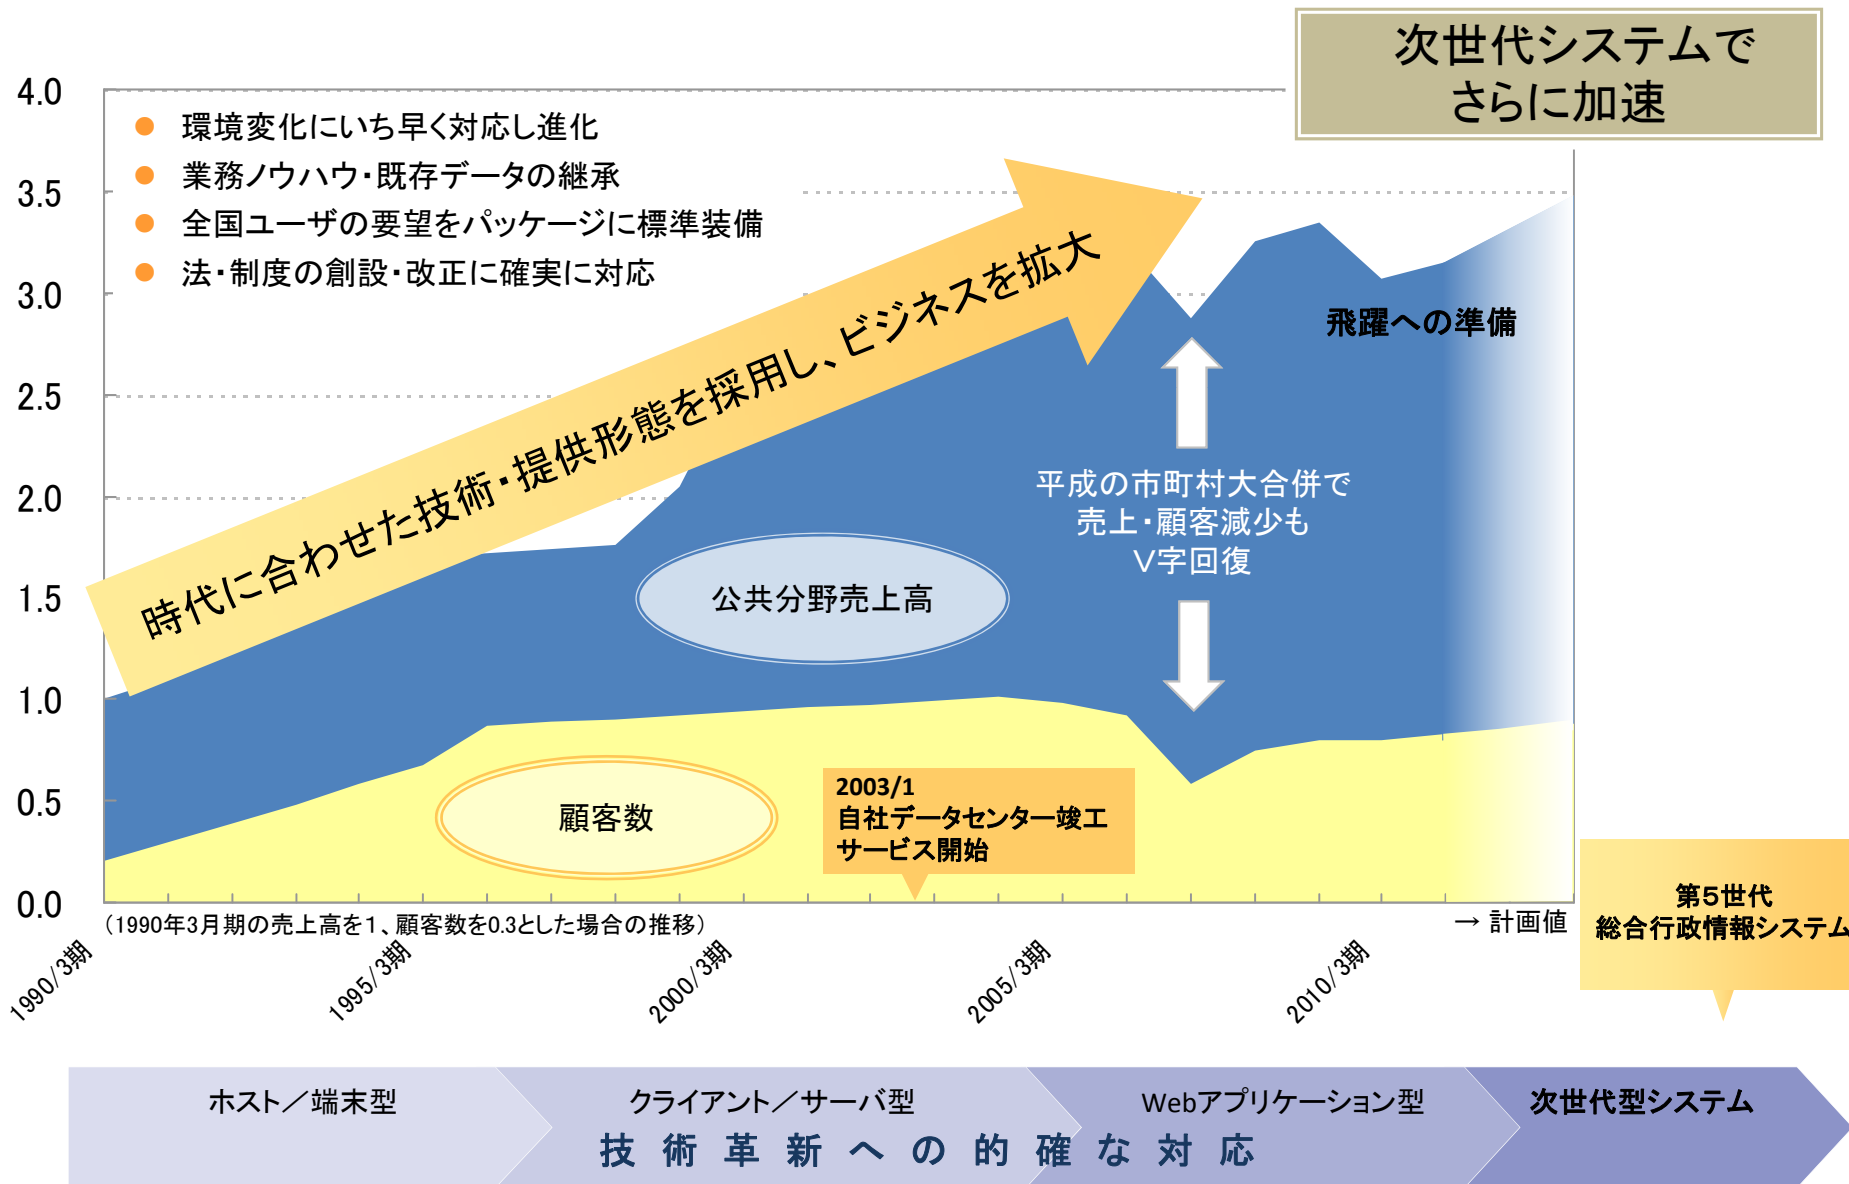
次世代システムで
さらに加速

4.0
3.5
3.0
2.5
2.0
1.5
1.0
0.5
0.0

● 環境変化にいち早く対応し進化
● 業務ノウハウ・既存データの継承
● 全国ユーザの要望をパッケージに標準装備
● 法・制度の創設・改正に確実に対応

時代に合わせた技術・提供形態を採用し、ビジネスを拡大

飛躍への準備

平成の市町村大合併で
売上・顧客減少も
V字回復

公共分野売上高

顧客数

2003/1
自社データセンター竣工
サービス開始

(1990年3月期の売上高を1、顧客数を0.3とした場合の推移)

→ 計画値

第5世代
総合行政情報システム

1990/3期
1995/3期
2000/3期
2005/3期
2010/3期

ホスト／端末型
クライアント／サーバ型
Webアプリケーション型
次世代型システム

技術革新への的確な対応